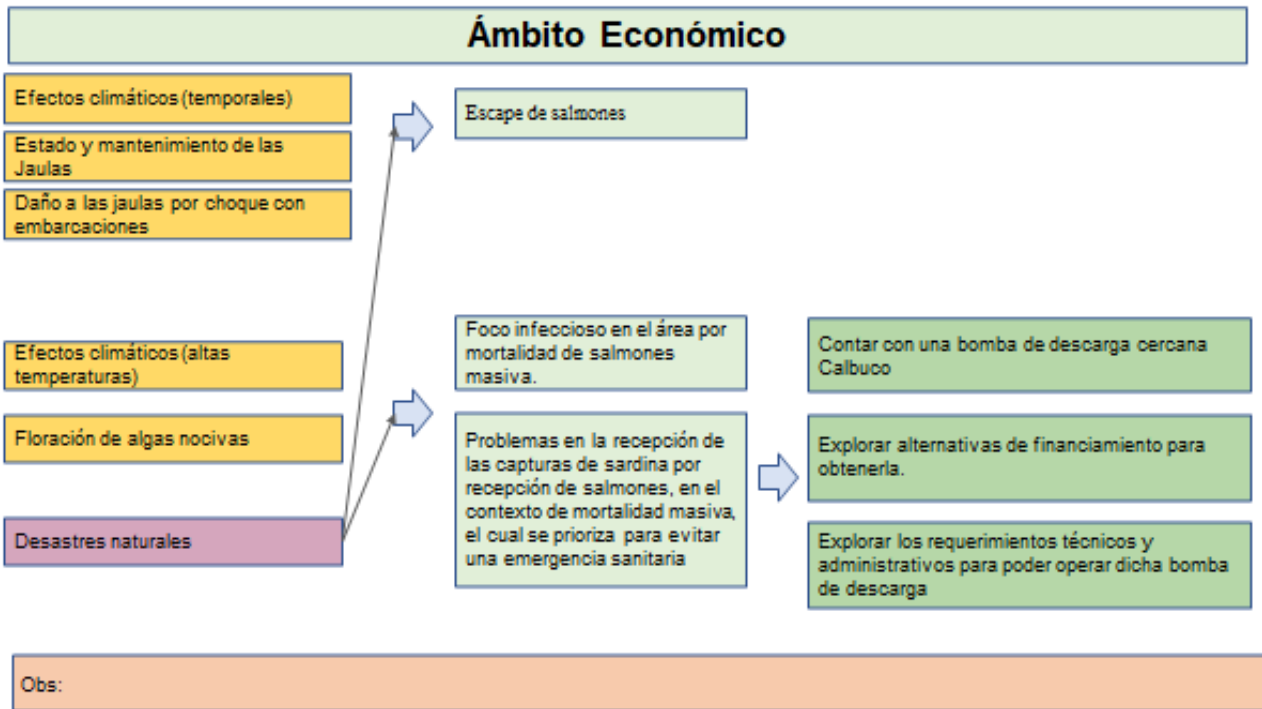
Ámbito Económico

Efectos climáticos (temporales)

Estado y mantenimiento de las Jaulas

Daño a las jaulas por choque con embarcaciones

Efectos climáticos (altas temperaturas)

Floración de algas nocivas

Desastres naturales

Escape de salmones

Foco infeccioso en el área por mortalidad de salmones masiva.

Problemas en la recepción de las capturas de sardina por recepción de salmones, en el contexto de mortalidad masiva, el cual se prioriza para evitar una emergencia sanitaria

Contar con una bomba de descarga cercana Calbuco

Explorar alternativas de financiamiento para obtenerla.

Explorar los requerimientos técnicos y administrativos para poder operar dicha bomba de descarga

Obs: